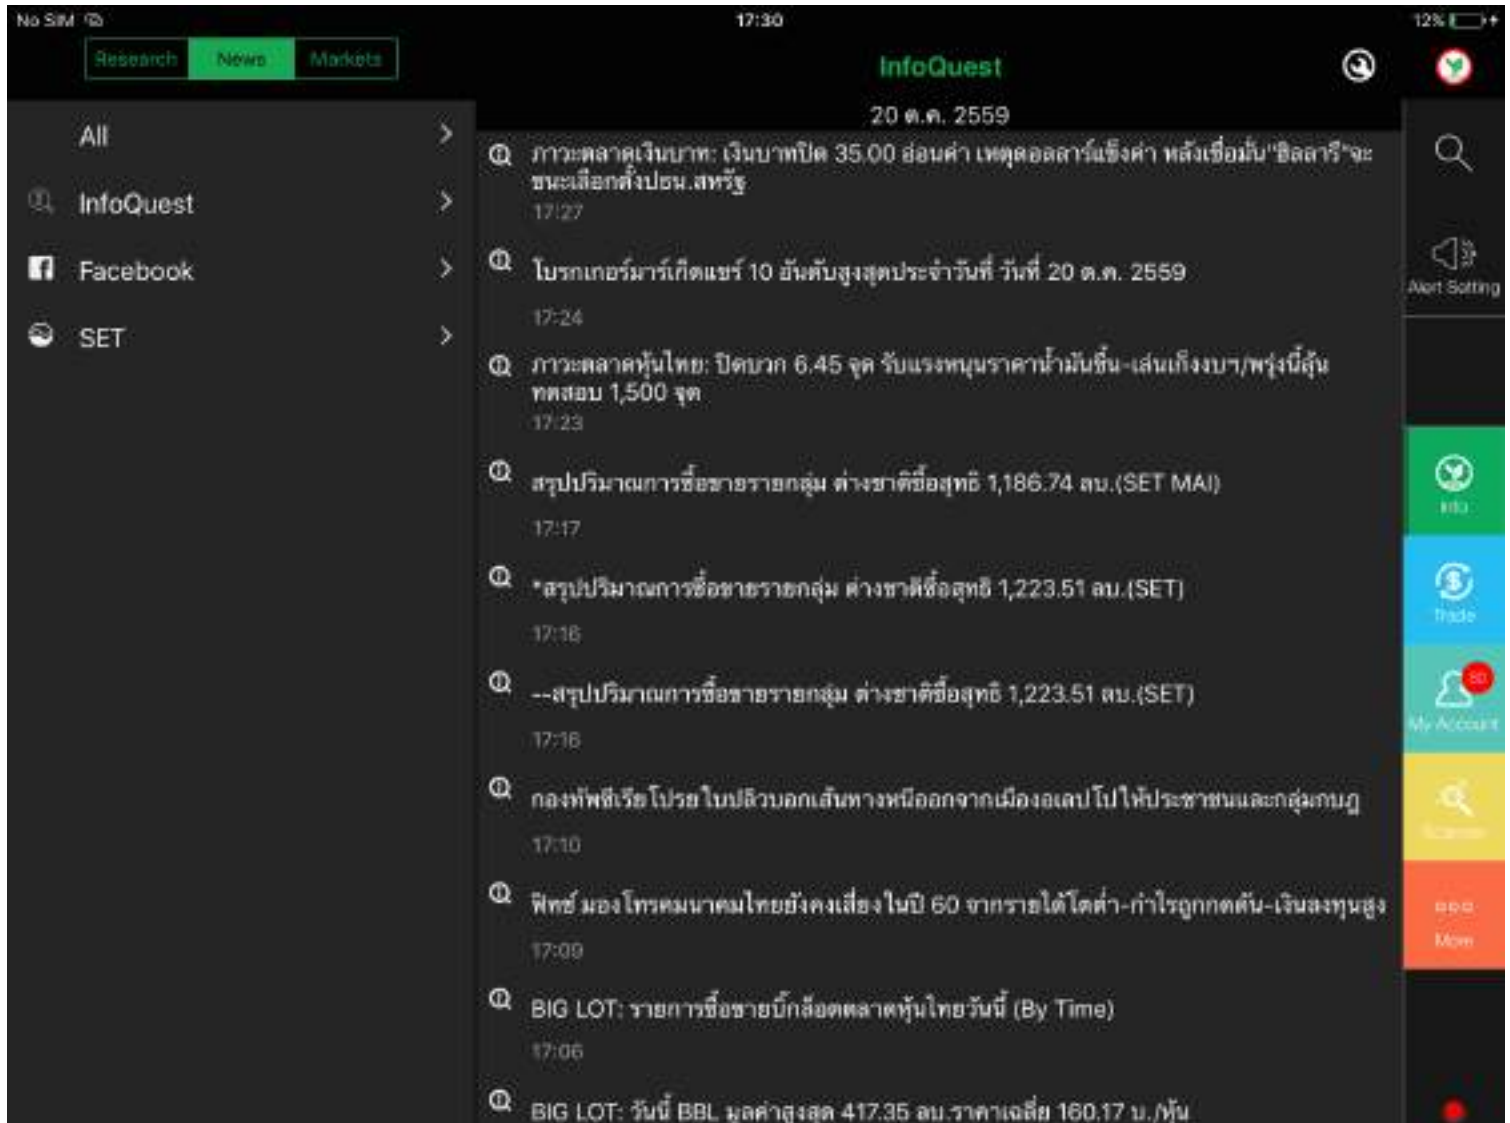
No SIM
17:30
12%

Research News Markets

InfoQuest

All
InfoQuest
Facebook
SET

20 ต.ค. 2559

ภาวะตลาดเงินบาท: เงินบาทปิด 35.00 อ่อนค่า เหตุดอลลาร์แข็งค่า หลังเชื่อมั่น"ฮิลลารี"จะชนะเลือกตั้งปธน.สหรัฐ
17:27

โบรกเกอร์มาร์เก็ตแชร์ 10 อันดับสูงสุดประจำวันที่ วันที่ 20 ต.ค. 2559
17:24

ภาวะตลาดหุ้นไทย: ปิดบวก 6.45 จุด รับแรงหนุนราคาน้ำมันขึ้น-เล่นเก็งงบฯ/พรุ่งนี้ลุ้นทดสอบ 1,500 จุด
17:23

สรุปปริมาณการซื้อขายรายกลุ่ม ต่างชาติซื้อสุทธิ 1,186.74 ลบ.(SET MAI)
17:17

*สรุปปริมาณการซื้อขายรายกลุ่ม ต่างชาติซื้อสุทธิ 1,223.51 ลบ.(SET)
17:16

--สรุปปริมาณการซื้อขายรายกลุ่ม ต่างชาติซื้อสุทธิ 1,223.51 ลบ.(SET)
17:16

กองทัพซีเรียโปรยใบปลิวบอกเส้นทางหนีออกจากเมืองอเลปโปให้ประชาชนและกลุ่มกบฏ
17:10

ฟิทช์ มองโทรคมนาคมไทยยังคงเสี่ยงในปี 60 จากรายได้โตต่ำ-กำไรถูกกดดัน-เงินลงทุนสูง
17:09

BIG LOT: รายการซื้อขายบิ๊กล็อตตลาดหุ้นไทยวันนี้ (By Time)
17:06

BIG LOT: วันนี้ BBL มูลค่าสูงสุด 417.35 ลบ.ราคาเฉลี่ย 160.17 บ./หุ้น

Alert Setting
Info
Trade
50
My Account
Scanner
More